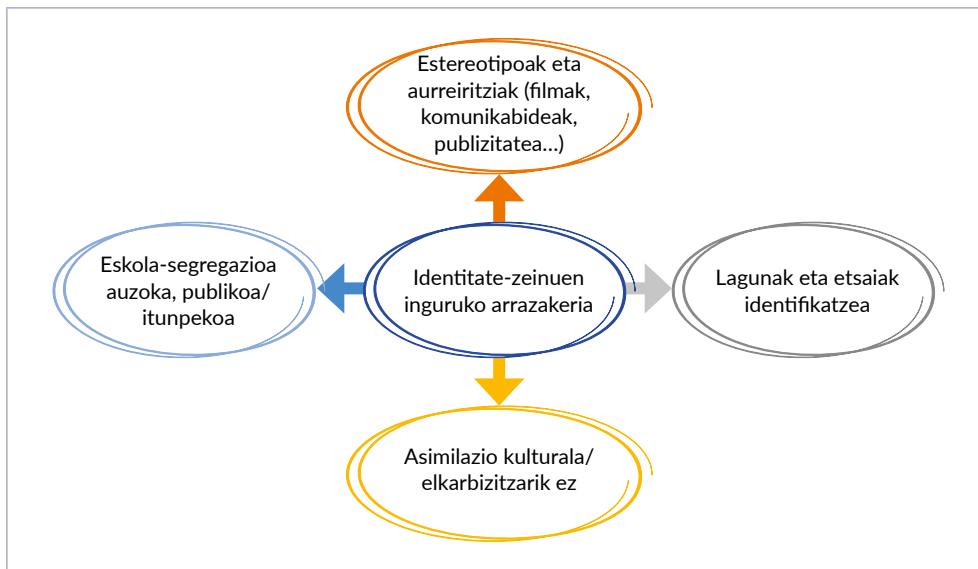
Estereotipoak eta aurreiritziak (filmak, komunikabideak, publizitatea…)

Eskola-segregazioa auzoka, publikoa/ itunpekoa

Identitate-zeinuen inguruko arrazakeria

Lagunak eta etsaiak identifikatzea

Asimilazio kulturala/ elkarbizitzarik ez